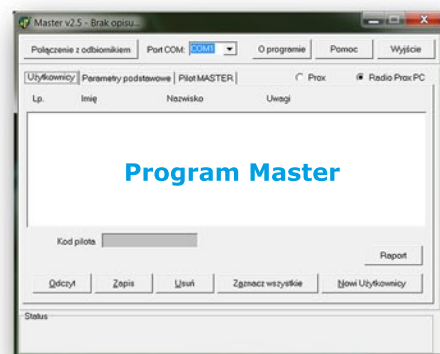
Master v2.5 - Brak opisu...

Połączenie z odbiornikiem
Port COM: COM1
O programie
Pomoc
Wyjście

Użytkownicy
Parametry podstawowe
Pilot MASTER
Prox
Radio Prox PC

| Lp. | Imię | Nazwisko | Uwagi |
|---|---|---|---|

Program Master

Kod pilota

Raport

Odczyt
Zapis
Usuń
Zaznacz wszystkie
Nowi Użytkownicy

Status